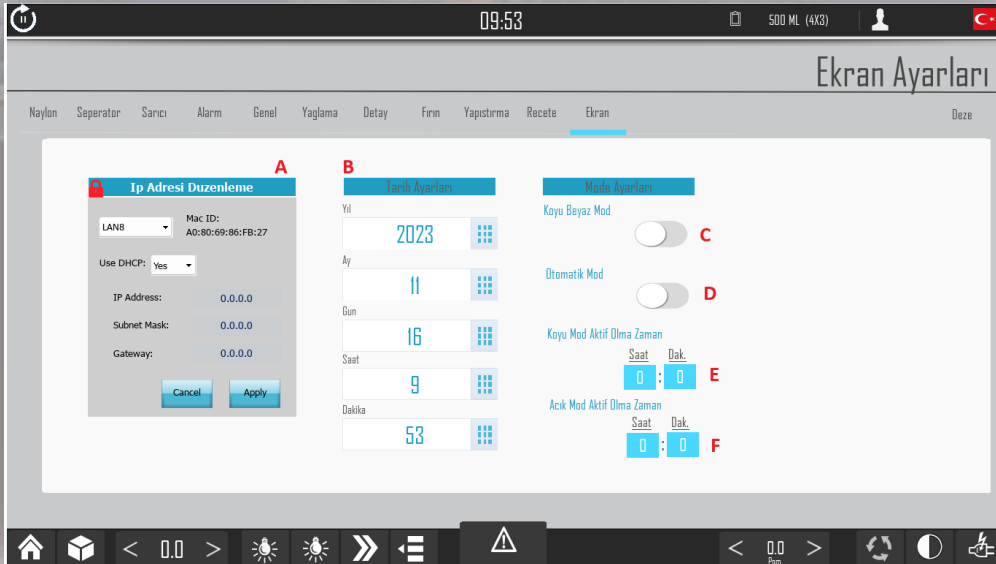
09:53

500 ML (4X3)

Ekran Ayarları

Naylon Seperator Sarıcı Alarm Genel Yaglama Detay Fırın Yapıstırma Recete Ekran Deze

A

Ip Adresi Duzenleme

LAN8

Mac ID:
A0:80:69:86:FB:27

Use DHCP: Yes

IP Address: 0.0.0.0

Subnet Mask: 0.0.0.0

Gateway: 0.0.0.0

Cancel Apply

B

Tarih Ayarları

Yil
2023

Ay
11

Gun
16

Saat
9

Dakika
53

Mode Ayarları

Koyu Beyaz Mod

C

Otomatik Mod

D

Koyu Mod Aktif Olma Zaman

Saat Dak.
0 : 0 E

Acık Mod Aktif Olma Zaman

Saat Dak.
0 : 0 F

< 0.0 >

< 0.0 >
Ppm